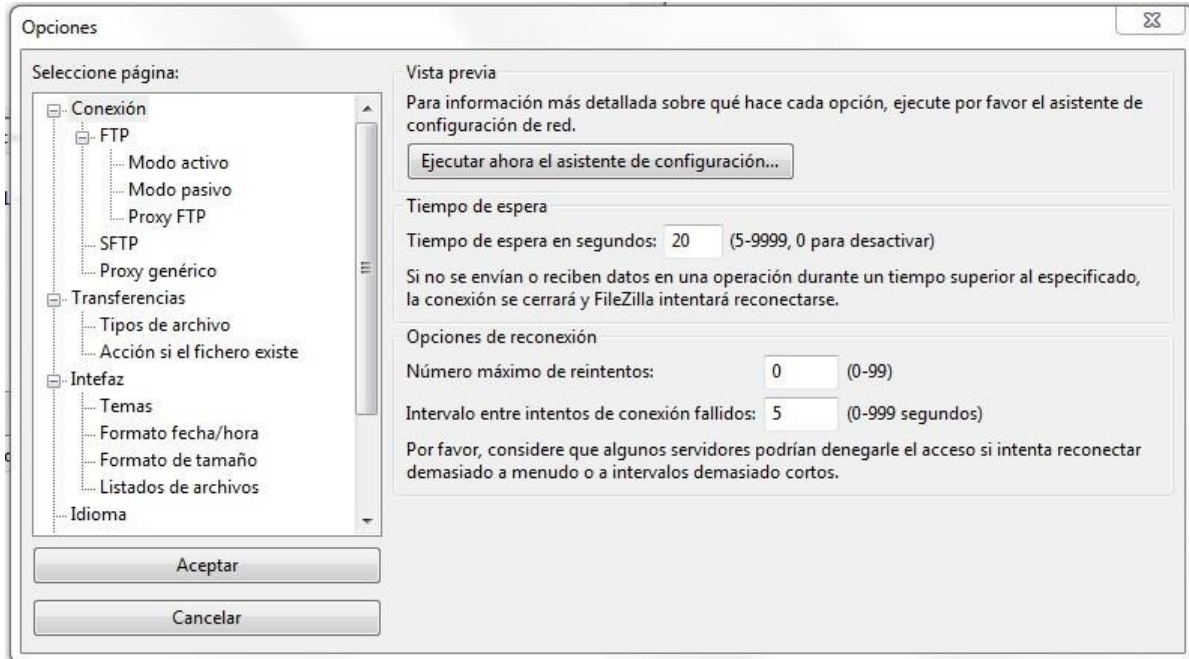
Opciones

Seleccione página:

Conexión
FTP
Modo activo
Modo pasivo
Proxy FTP
SFTP
Proxy genérico
Transferencias
Tipos de archivo
Acción si el fichero existe
Intefaz
Temas
Formato fecha/hora
Formato de tamaño
Listados de archivos
Idioma

Aceptar

Cancelar

Vista previa

Para información más detallada sobre qué hace cada opción, ejecute por favor el asistente de configuración de red.

Ejecutar ahora el asistente de configuración...

Tiempo de espera

Tiempo de espera en segundos: 20 (5-9999, 0 para desactivar)

Si no se envían o reciben datos en una operación durante un tiempo superior al especificado, la conexión se cerrará y FileZilla intentará reconectarse.

Opciones de reconexión

Número máximo de reintentos: 0 (0-99)

Intervalo entre intentos de conexión fallidos: 5 (0-999 segundos)

Por favor, considere que algunos servidores podrían denegarle el acceso si intenta reconectar demasiado a menudo o a intervalos demasiado cortos.